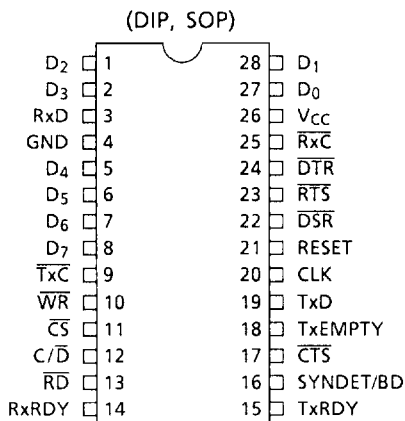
(DIP, SOP)

$D_2$ 1
$D_3$ 2
RxD 3
GND 4
$D_4$ 5
$D_5$ 6
$D_6$ 7
$D_7$ 8
$\overline{TxC}$ 9
$\overline{WR}$ 10
$\overline{CS}$ 11
$C/\overline{D}$ 12
$\overline{RD}$ 13
RxRDY 14

28 $D_1$
27 $D_0$
26 $V_{CC}$
25 $\overline{RxC}$
24 $\overline{DTR}$
23 $\overline{RTS}$
22 $\overline{DSR}$
21 RESET
20 CLK
19 TxD
18 TxEMPTY
17 $\overline{CTS}$
16 SYNDET/BD
15 TxRDY